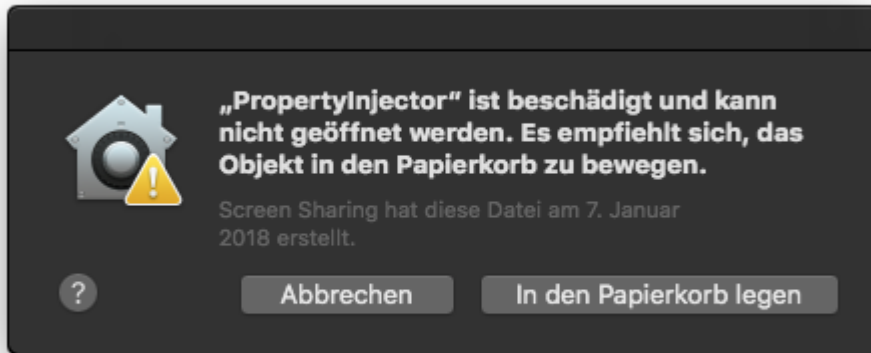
„PropertyInjector“ ist beschädigt und kann nicht geöffnet werden. Es empfiehlt sich, das Objekt in den Papierkorb zu bewegen.

Screen Sharing hat diese Datei am 7. Januar 2018 erstellt.

?

Abbrechen

In den Papierkorb legen